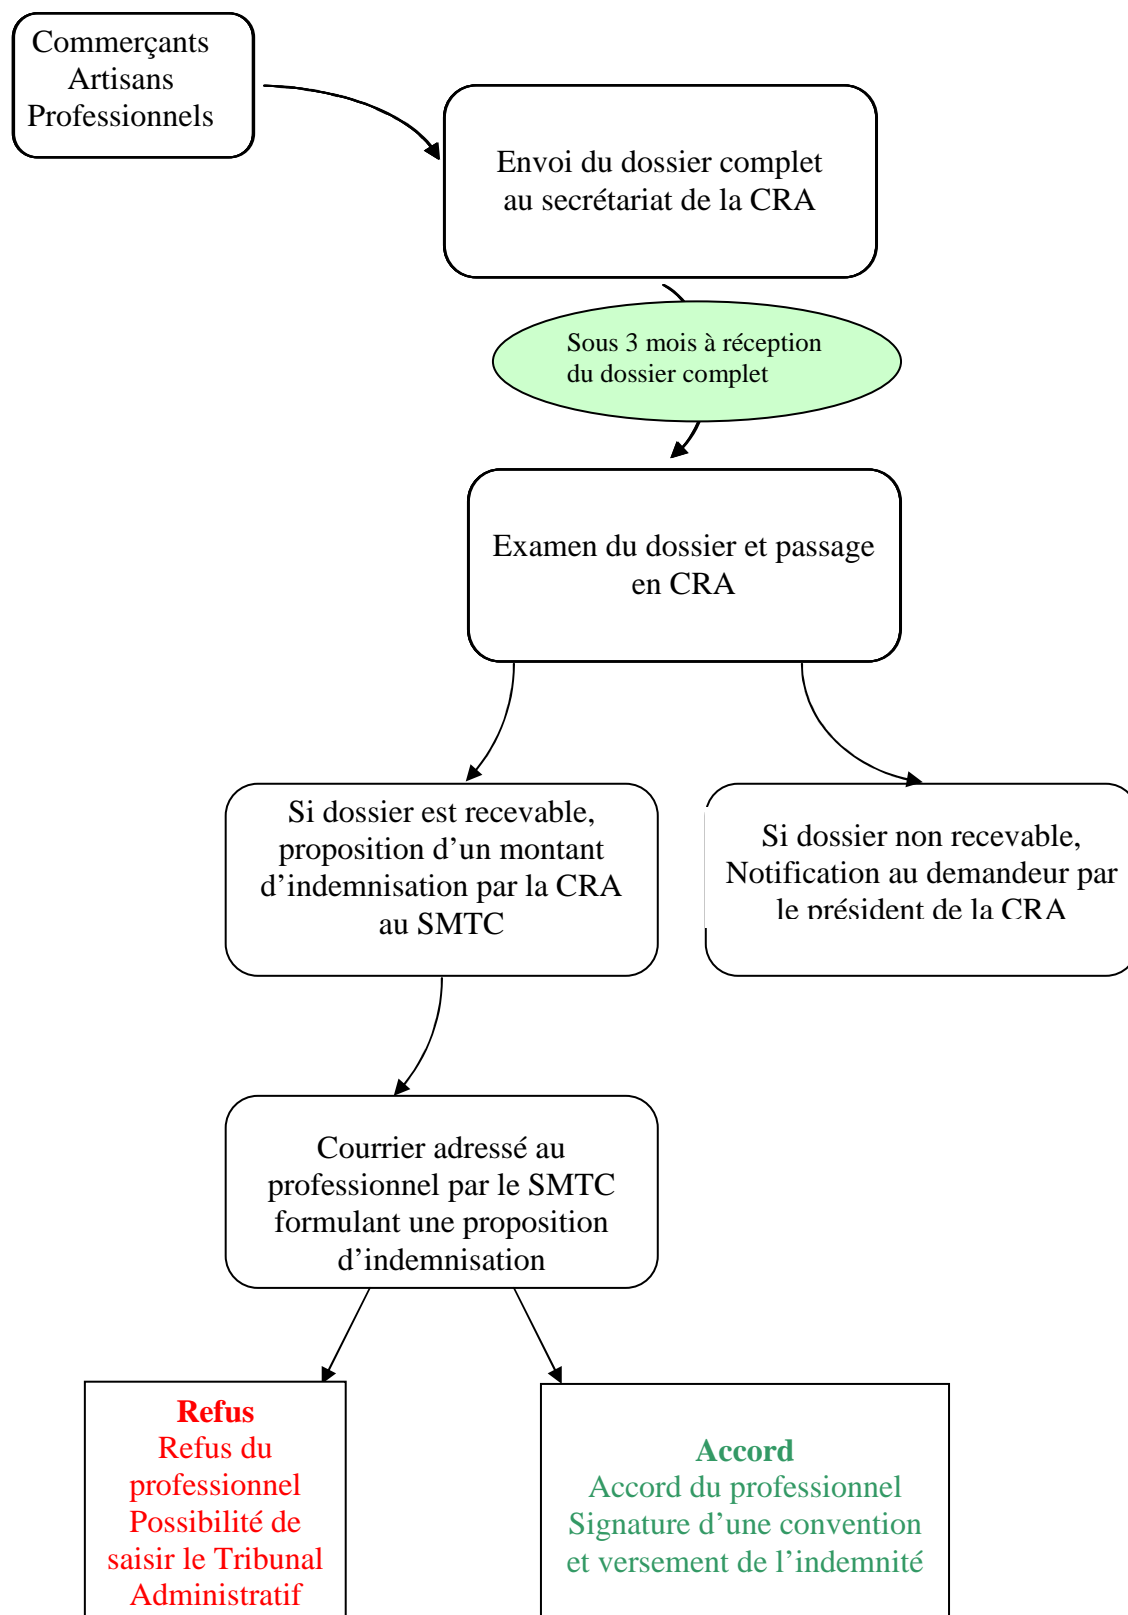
Commerçants
Artisans
Professionnels

Envoi du dossier complet au secrétariat de la CRA

Sous 3 mois à réception du dossier complet

Examen du dossier et passage en CRA

Si dossier est recevable, proposition d’un montant d’indemnisation par la CRA au SMTC

Si dossier non recevable, Notification au demandeur par le président de la CRA

Courrier adressé au professionnel par le SMTC formulant une proposition d’indemnisation

Refus
Refus du professionnel
Possibilité de saisir le Tribunal Administratif

Accord
Accord du professionnel
Signature d’une convention et versement de l’indemnité